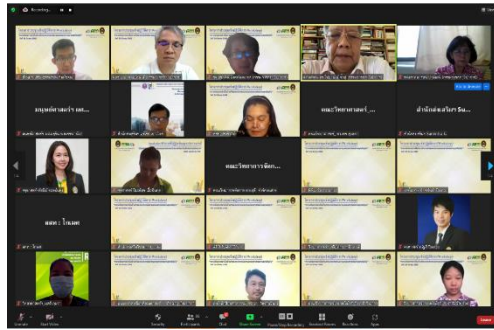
Recording...

สมบุคลิกสมกร เคย...

คณะวิทยาศาสตร์...

สำนักส่งเสริมฯ จิต...

คณะวิทยาการจัด...

แผน : ไกลด

Unmute

Start Video

Security

Participants

Chat

Share Screen

Breakout Rooms

Reactions

Apps

Leave